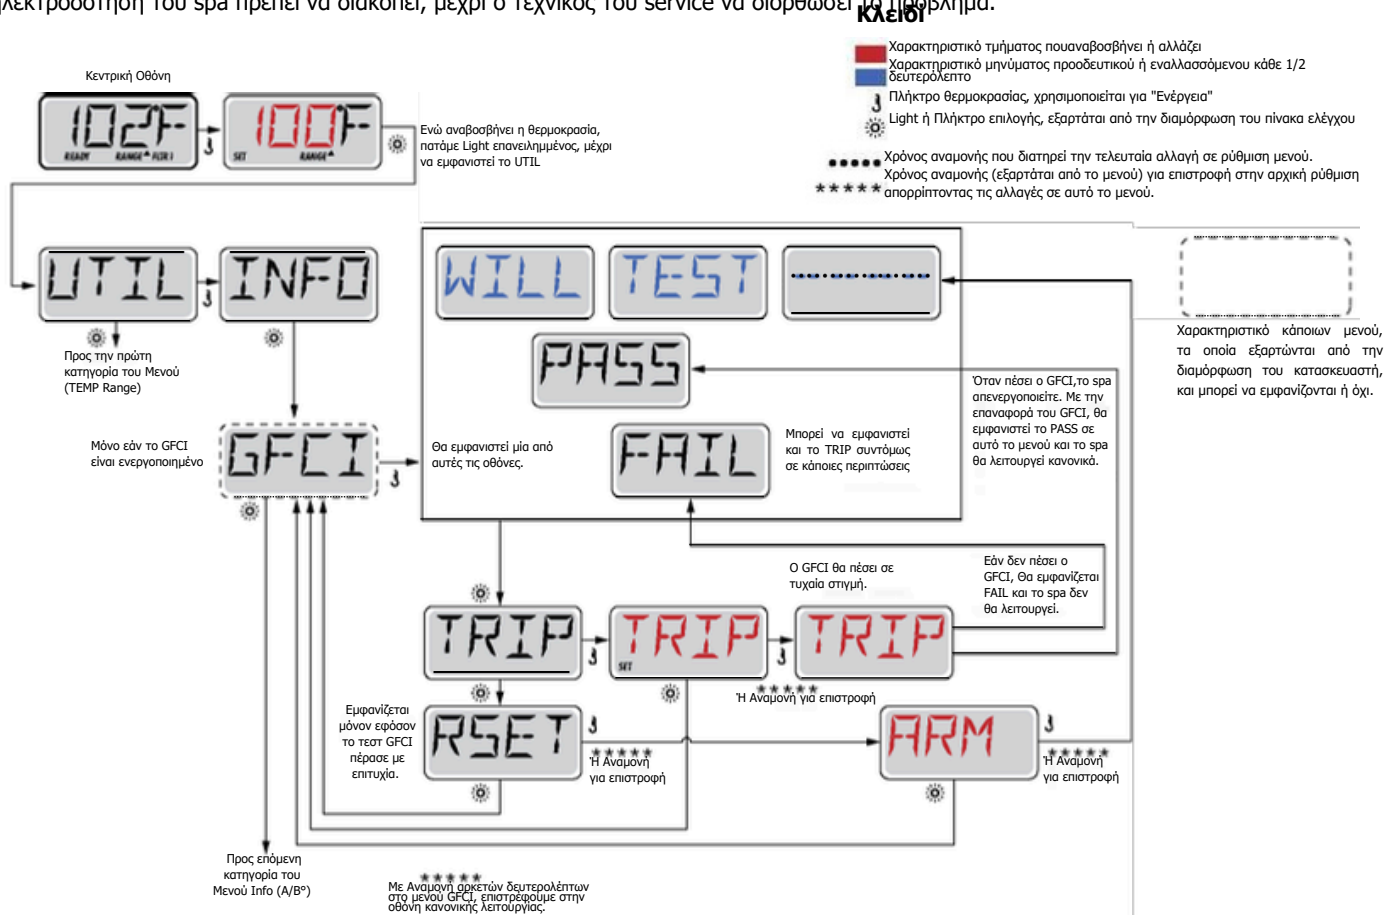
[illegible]λεκτροδότηση του spa πρέπει να διακοπεί, μέχρι ο τεχνικός του service να διορθώσει το πρόβλημα.

Κλειδί

Χαρακτηριστικό τμήματος πουαναβοσβήνει ή αλλάζει

Χαρακτηριστικό μηνύματος προοδευτικού ή εναλλασσόμενου κάθε 1/2 δευτερόλεπτο

Πλήκτρο θερμοκρασίας, χρησιμοποιείται για "Ενέργεια"

Light ή Πλήκτρο επιλογής, εξαρτάται από την διαμόρφωση του πίνακα ελέγχου

Χρόνος αναμονής που διατηρεί την τελευταία αλλαγή σε ρύθμιση μενού.

Χρόνος αναμονής (εξαρτάται από το μενού) για επιστροφή στην αρχική ρύθμιση απορρίπτοντας τις αλλαγές σε αυτό το μενού.

Κεντρική Οθόνη

102F READY RANGE FLR I

100F SET RANGE

Ενώ αναβοσβήνει η θερμοκρασία, πατάμε Light επανειλημμένος, μέχρι να εμφανιστεί το UTIL

UTIL

INFO

Προς την πρώτη κατηγορία του Μενού (TEMP Range)

WILL

TEST

PASS

FAIL

Χαρακτηριστικό κάποιων μενού, τα οποία εξαρτώνται από την διαμόρφωση του κατασκευαστή, και μπορεί να εμφανίζονται ή όχι.

Όταν πέσει ο GFCI,το spa απενεργοποιείτε. Με την επαναφορά του GFCI, θα εμφανιστεί το PASS σε αυτό το μενού και το spa θα λειτουργεί κανονικά.

Μόνο εάν το GFCI είναι ενεργοποιημένο

GFCI

Θα εμφανιστεί μία από αυτές τις οθόνες.

Μπορεί να εμφανιστεί και το TRIP συντόμως σε κάποιες περιπτώσεις

Ο GFCI θα πέσει σε τυχαία στιγμή.

Εάν δεν πέσει ο GFCI, Θα εμφανίζεται FAIL και το spa δεν θα λειτουργεί.

TRIP

TRIP SET

TRIP

Ή Αναμονή για επιστροφή

Εμφανίζεται μόνον εφόσον το τεστ GFCI πέρασε με επιτυχία.

RSET

Ή Αναμονή για επιστροφή

ARM

Ή Αναμονή για επιστροφή

Προς επόμενη κατηγορία του Μενού Info (A/B°)

Με Αναμονή αρκετών δευτερολέπτων στο μενού GFCI, επιστρέφουμε στην οθόνη κανονικής λειτουργίας.